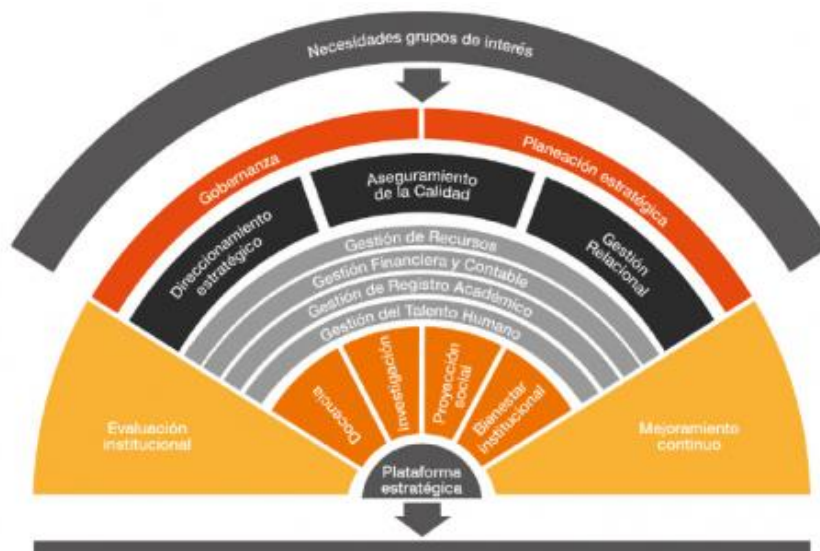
Necesidades grupos de interés

Gobernanza

Planeación estratégica

Direccionamiento estratégico

Aseguramiento de la Calidad

Gestión Relacional

Gestión de Recursos

Gestión Financiera y Contable

Gestión de Registro Académico

Gestión del Talento Humano

Evaluación institucional

Docencia

Investigación

Proyección social

Bienestar institucional

Mejoramiento continuo

Plataforma estratégica